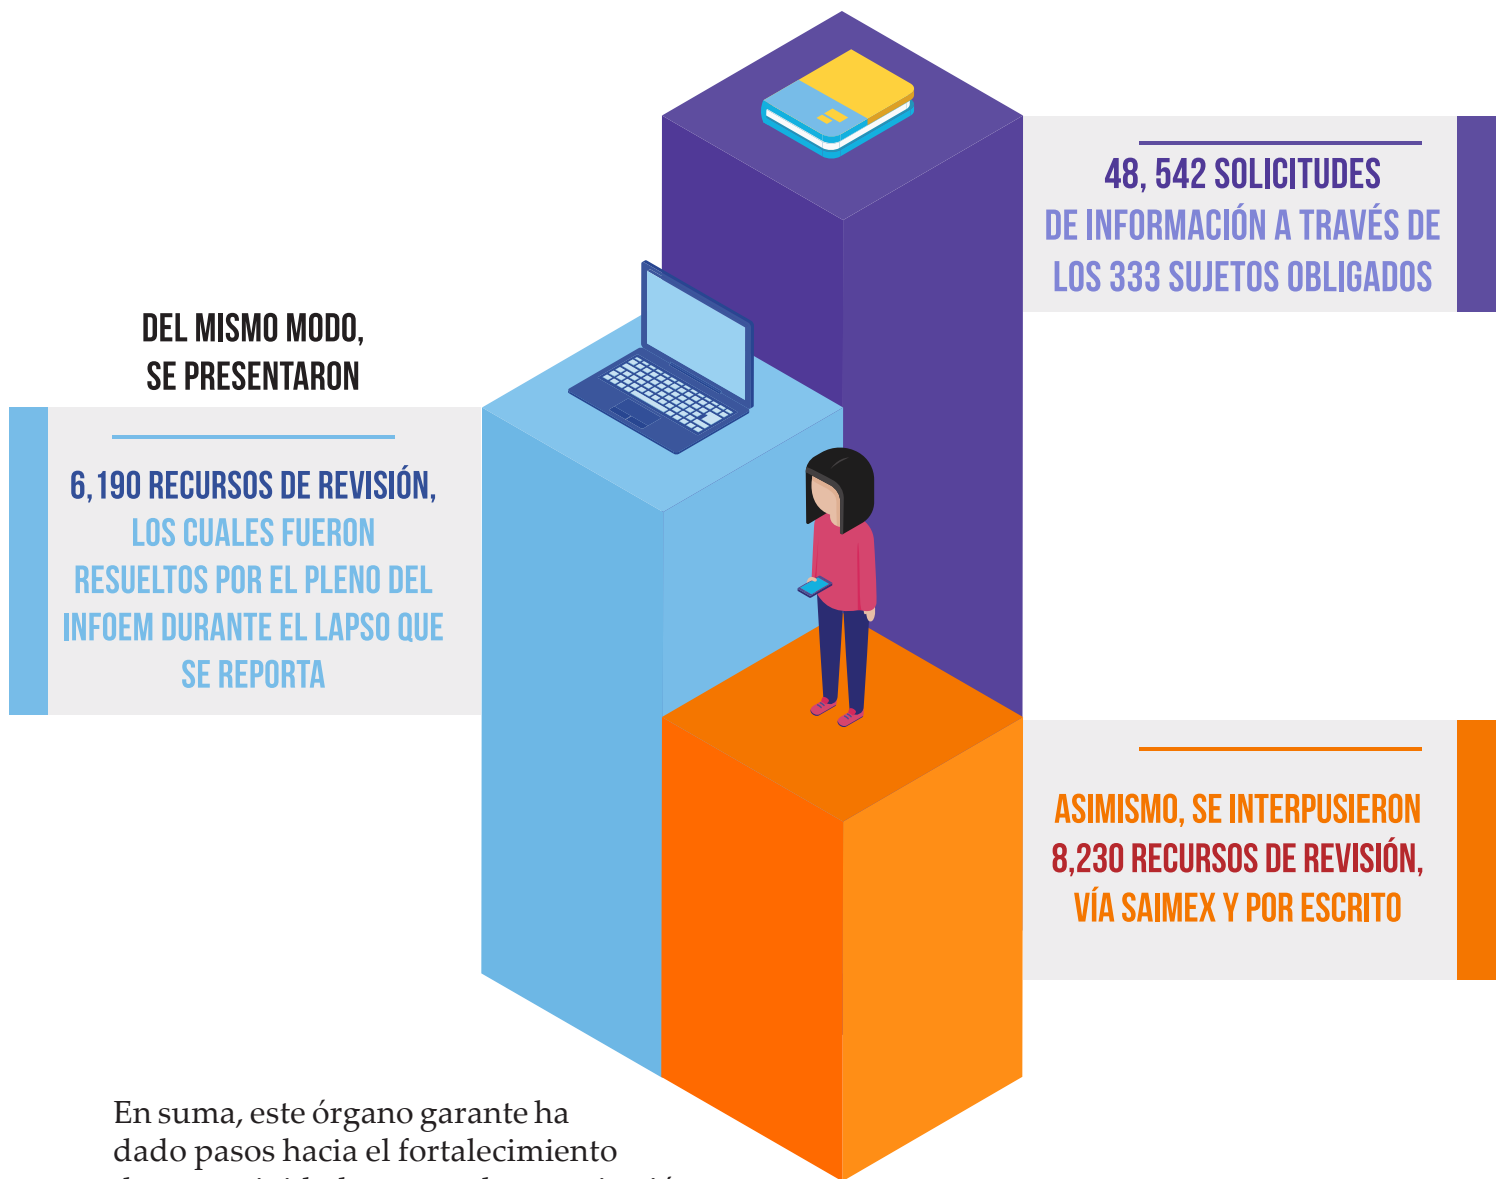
48, 542 SOLICITUDES
DE INFORMACIÓN A TRAVÉS DE LOS 333 SUJETOS OBLIGADOS

DEL MISMO MODO, SE PRESENTARON

6,190 RECURSOS DE REVISIÓN, LOS CUALES FUERON RESUELTOS POR EL PLENO DEL INFOEM DURANTE EL LAPSO QUE SE REPORTA

ASIMISMO, SE INTERPUSIERON 8,230 RECURSOS DE REVISIÓN, VÍA SAIMEX Y POR ESCRITO

En suma, este órgano garante ha dado pasos hacia el fortalecimiento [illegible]